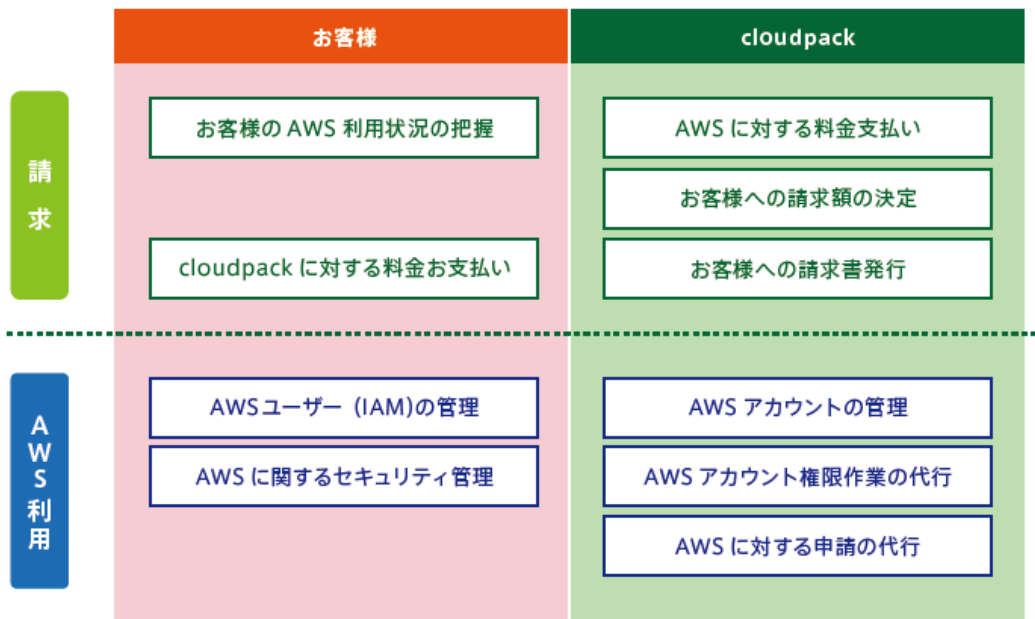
| | お客様 | cloudpack |
|---|---|---|
| 請求 | お客様の AWS 利用状況の把握 | AWS に対する料金支払い |
| | | お客様への請求額の決定 |
| | cloudpack に対する料金お支払い | お客様への請求書発行 |
| AWS利用 | AWSユーザー（IAM)の管理 | AWS アカウントの管理 |
| | AWS に関するセキュリティ管理 | AWS アカウント権限作業の代行 |
| | | AWS に対する申請の代行 |